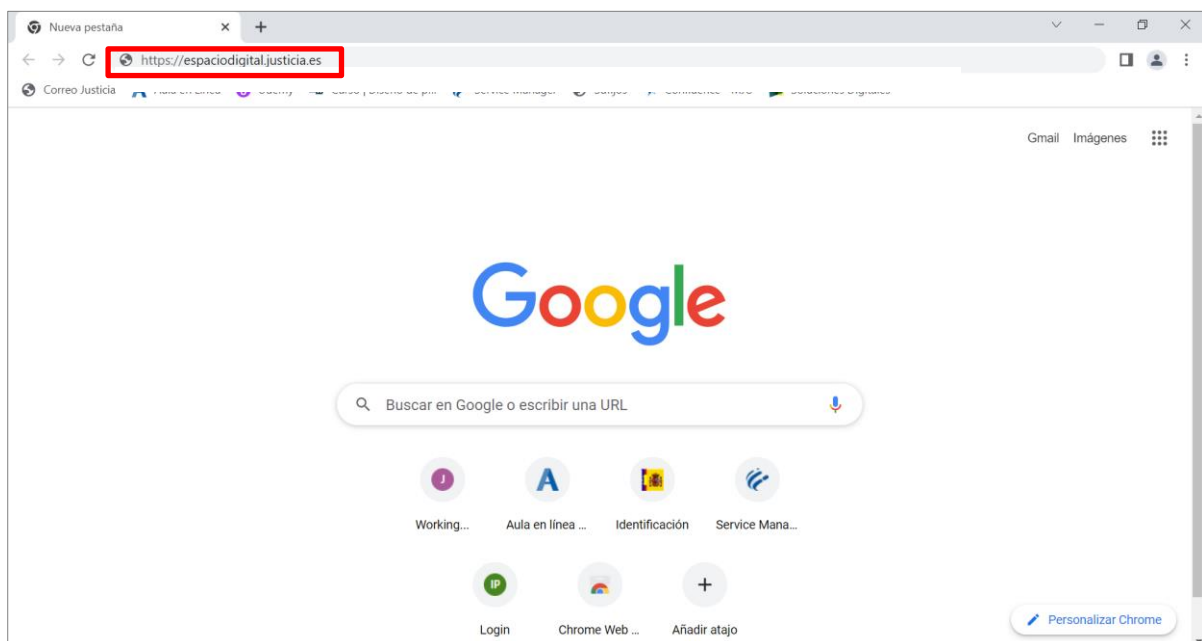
Nueva pestaña ×
+

https://espaciodigital.justicia.es

Correo Justicia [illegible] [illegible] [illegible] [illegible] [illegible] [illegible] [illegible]

Gmail Imágenes

Google

Buscar en Google o escribir una URL

J
Working...
A
Aula en línea ...
Identificación
Service Mana...
IP
Login
Chrome Web ...
+
Añadir atajo

Personalizar Chrome